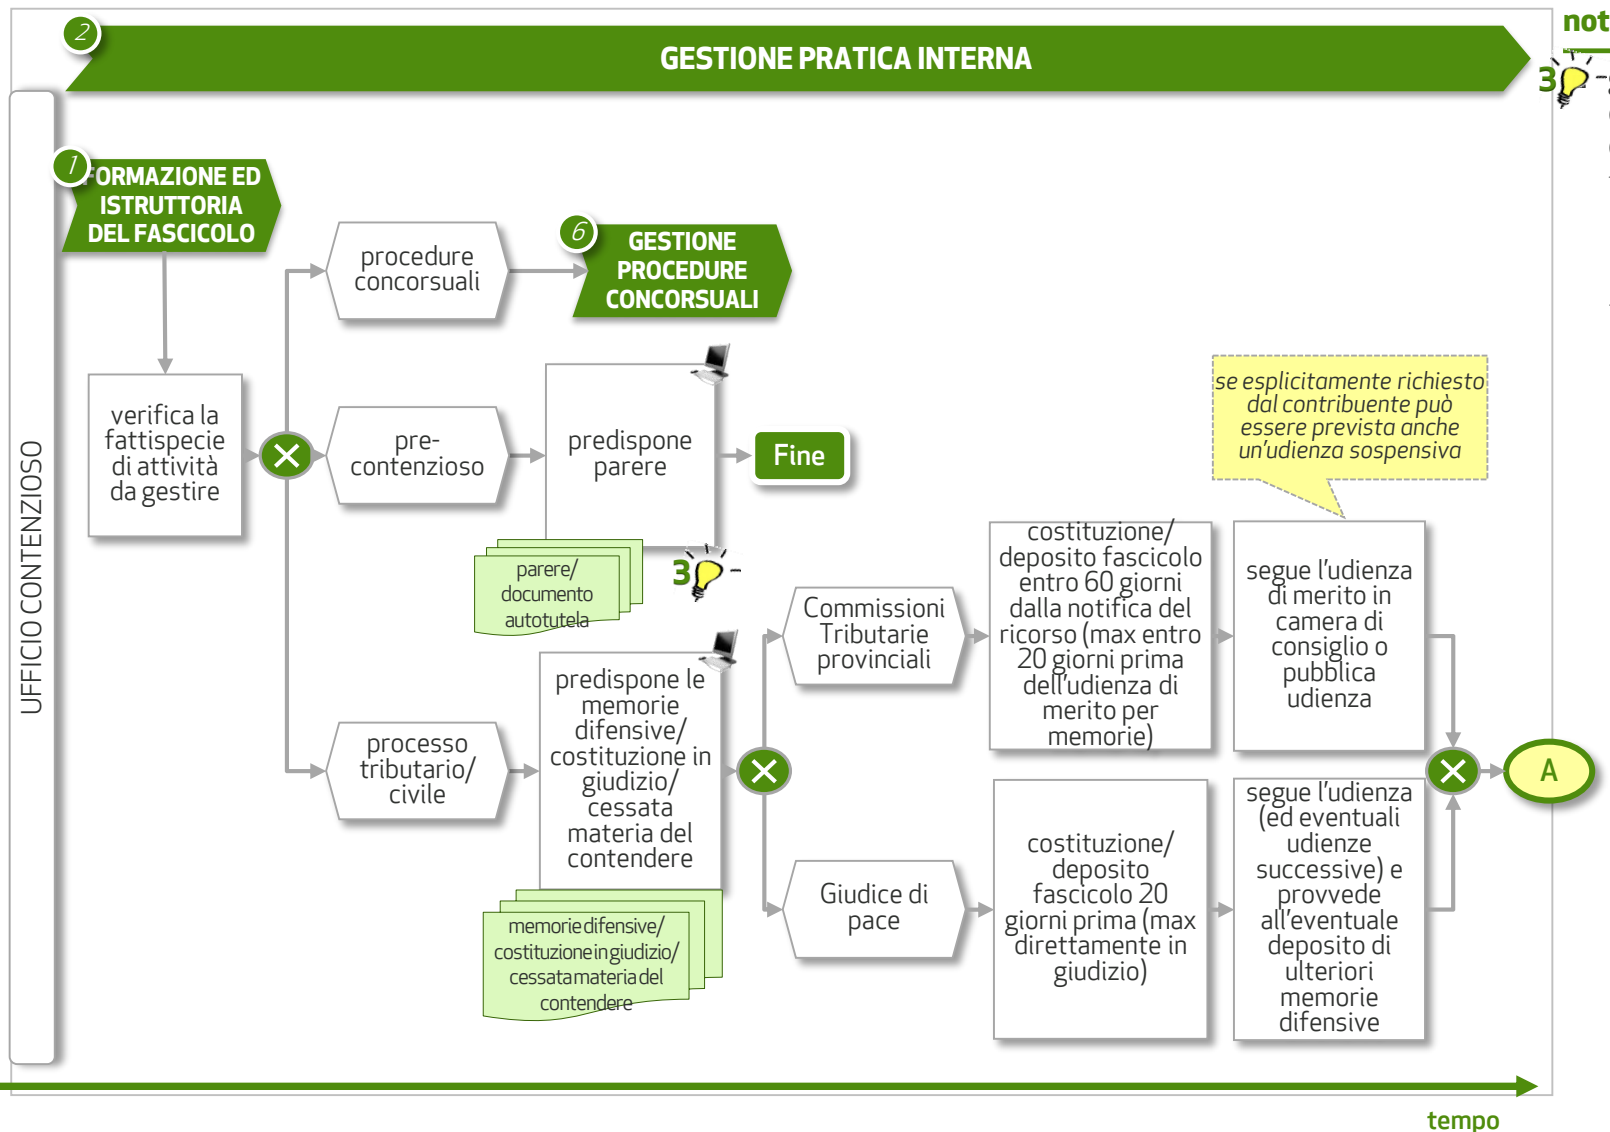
2
GESTIONE PRATICA INTERNA

not
3

UFFICIO CONTENZIOSO

1
FORMAZIONE ED ISTRUTTORIA DEL FASCICOLO

verifica la fattispecie di attività da gestire

procedure concorsuali

6
GESTIONE PROCEDURE CONCORSUALI

pre-contenzioso

predispone parere

Fine

parere/ documento autotutela

3

se esplicitamente richiesto dal contribuente può essere prevista anche un'udienza sospensiva

processo tributario/ civile

predispone le memorie difensive/ costituzione in giudizio/ cessata materia del contendere

memorie difensive/ costituzione in giudizio/ cessata materia del contendere

Commissioni Tributarie provinciali

costituzione/ deposito fascicolo entro 60 giorni dalla notifica del ricorso (max entro 20 giorni prima dell'udienza di merito per memorie)

segue l'udienza di merito in camera di consiglio o pubblica udienza

A

Giudice di pace

costituzione/ deposito fascicolo 20 giorni prima (max direttamente in giudizio)

segue l'udienza (ed eventuali udienze successive) e provvede all'eventuale deposito di ulteriori memorie difensive

tempo